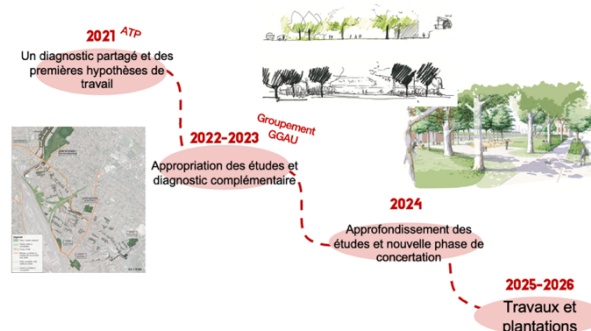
2021 ATP
Un diagnostic partagé et des premières hypothèses de travail

Groupement GGAU
2022-2023
Appropriation des études et diagnostic complémentaire

2024
Approfondissement des études et nouvelle phase de concertation

2025-2026
Travaux et plantations